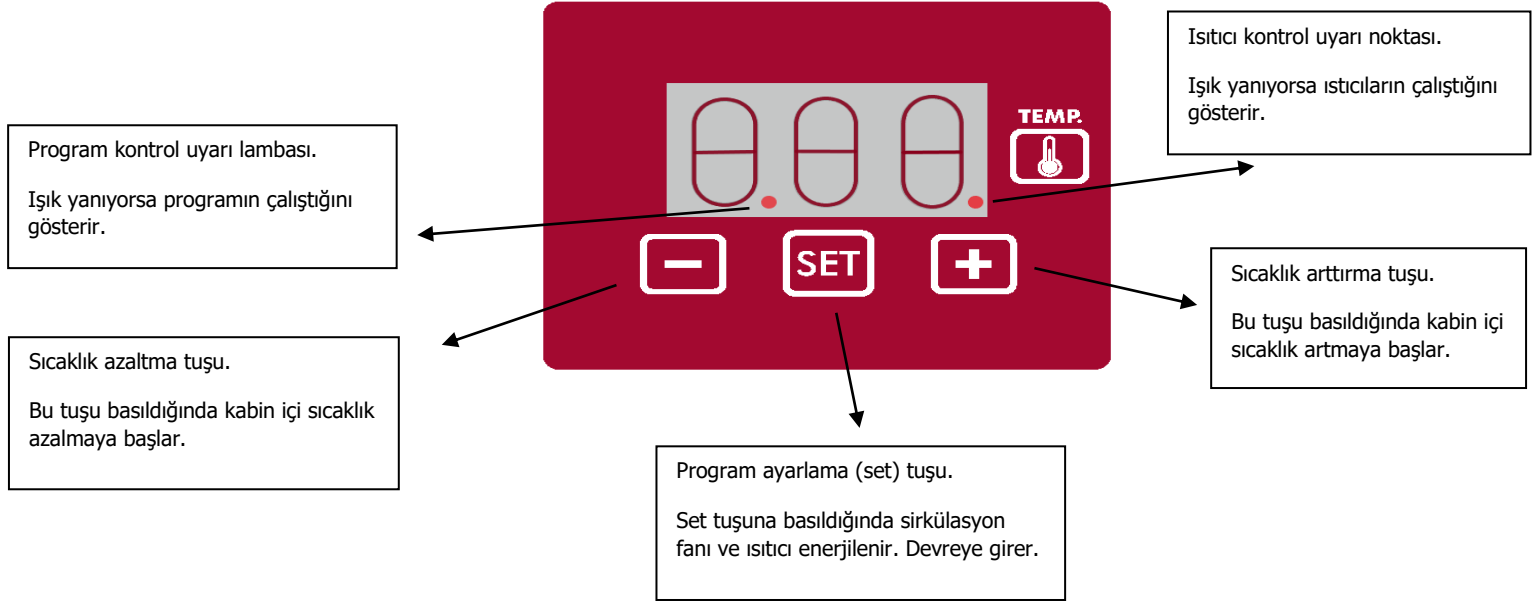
Isıtıcı kontrol uyarı noktası.

Işık yanıyorsa ıstıcıların çalıştığını gösterir.

TEMP.

Program kontrol uyarı lambası.

Işık yanıyorsa programın çalıştığını gösterir.

SET

Sıcaklık arttırma tuşu.

Bu tuşu basıldığında kabin içi sıcaklık artmaya başlar.

Sıcaklık azaltma tuşu.

Bu tuşu basıldığında kabin içi sıcaklık azalmaya başlar.

Program ayarlama (set) tuşu.

Set tuşuna basıldığında sirkülasyon fanı ve ısıtıcı enerjilenir. Devreye girer.